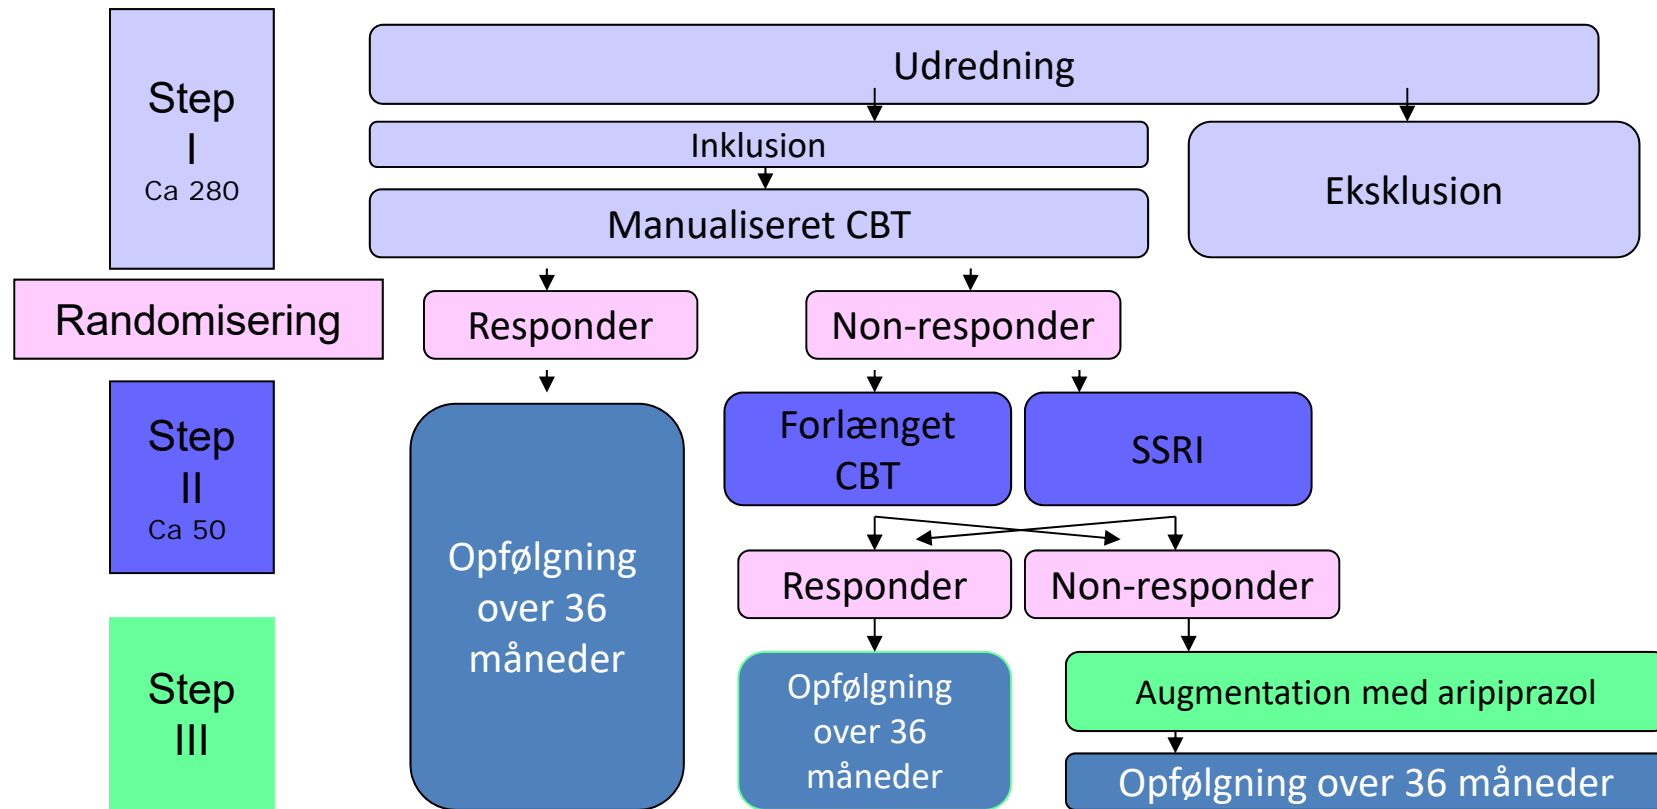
Step I
Ca 280

Udredning

Inklusion

Manualiseret CBT

Eksklusion

Randomisering

Responder

Non-responder

Step II
Ca 50

Opfølgning over 36 måneder

Forlænget CBT

SSRI

Responder

Non-responder

Step III

Opfølgning over 36 måneder

Augmentation med aripiprazol

Opfølgning over 36 måneder